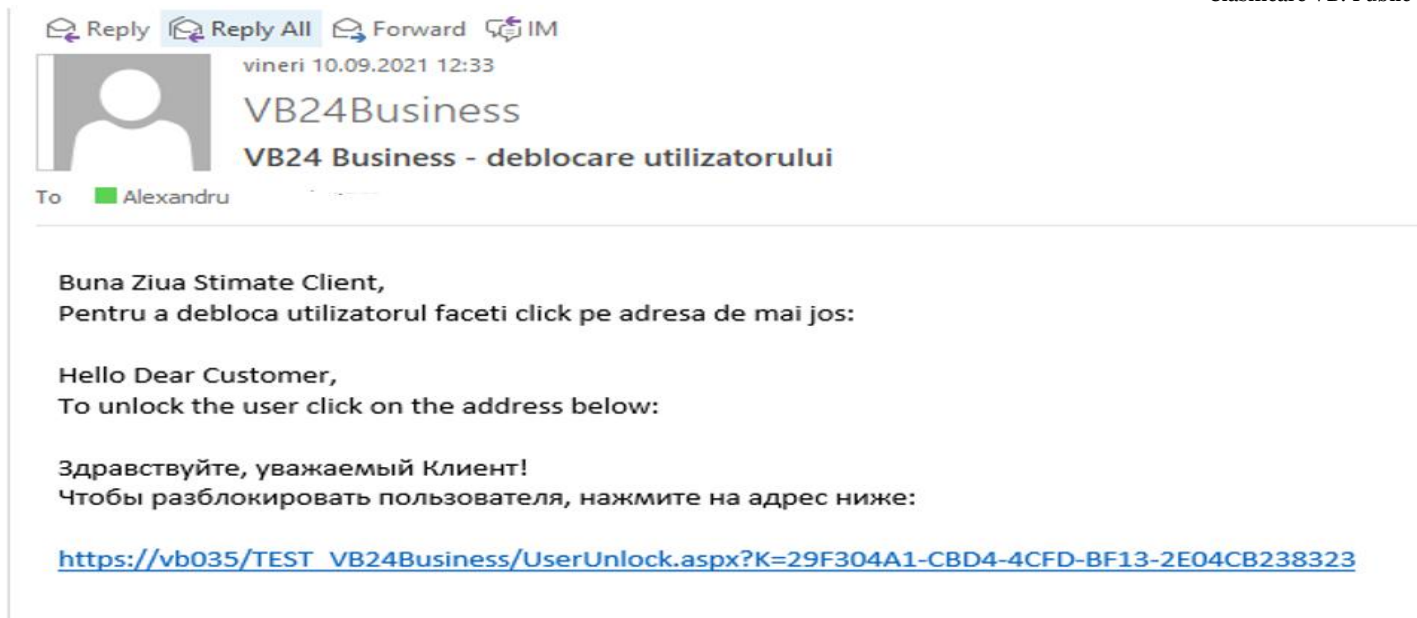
Reply Reply All Forward IM

vineri 10.09.2021 12:33

VB24Business

VB24 Business - deblocare utilizatorului

To Alexandru

Buna Ziua Stimate Client,
Pentru a debloca utilizatorul faceti click pe adresa de mai jos:

Hello Dear Customer,
To unlock the user click on the address below:

Здравствуйте, уважаемый Клиент!
Чтобы разблокировать пользователя, нажмите на адрес ниже:

https://vb035/TEST_VB24Business/UserUnlock.aspx?K=29F304A1-CBD4-4CFD-BF13-2E04CB238323